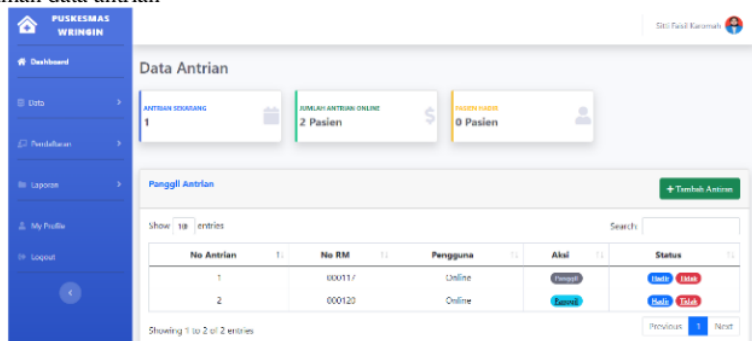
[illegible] data antrian

PUSKESMAS WRINGIN

Siti Faisil Karomah

Dashboard

Data

Pendaftaran

Laporan

My Profile

Logout

Data Antrian

ANTRIAN SEKARANG
1

JUMLAH ANTRIAN ONLINE
2 Pasien

PASIEN PADRE
0 Pasien

Panggil Antrian

+ Tambah Antrian

Show 10 entries

Search:

| No Antrian | No RM | Pengguna | Aksi | Status |
|---|---|---|---|---|
| 1 | 000117 | Online | Panggil | Hadir Tidak |
| 2 | 000120 | Online | Panggil | Hadir Tidak |

Showing 1 to 2 of 2 entries

Previous 1 Next